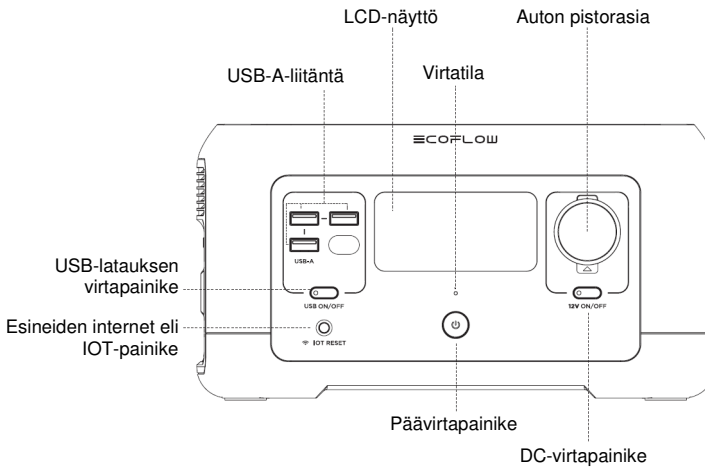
LCD-näyttö

Auton pistorasia

USB-A-liitäntä

Virtatila

ECOFLOW

USB-A

USB-latauksen virtapainike

USB ON/OFF

12V ON/OFF

Esineiden internet eli IOT-painike

IOT RESET

Päävirtapainike

DC-virtapainike